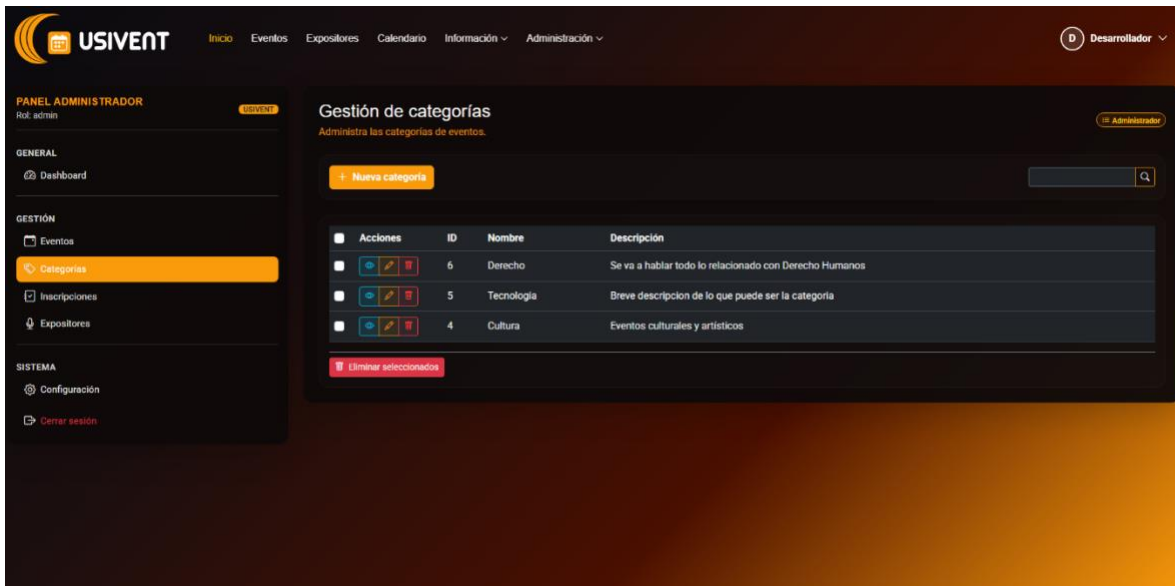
USIVENT

Inicio Eventos Expositores Calendario Información Administración

D Desarrollador

PANEL ADMINISTRADOR
Rol: admin
USIVENT

GENERAL
Dashboard

GESTIÓN
Eventos
Categorías
Inscripciones
Expositores

SISTEMA
Configuración
Cerrar sesión

Gestión de categorías
Administra las categorías de eventos.

Administrador

+ Nueva categoría

| | Acciones | ID | Nombre | Descripción |
|---|---|---|---|---|
| | | 6 | Derecho | Se va a hablar todo lo relacionado con Derecho Humanos |
| | | 5 | Tecnologia | Breve descripcion de lo que puede ser la categoria |
| | | 4 | Cultura | Eventos culturales y artísticos |

Eliminar seleccionados